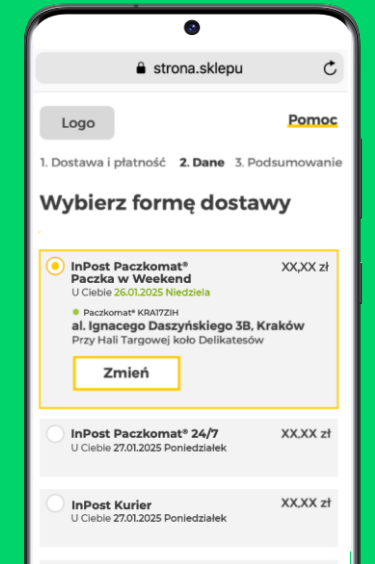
strona.sklepu

Logo

Pomoc

1. Dostawa i płatność 2. Dane 3. Podsumowanie

Wybierz formę dostawy

InPost Paczkomat® Paczka w Weekend
U Ciebie 26.01.2025 Niedziela

XX,XX zł

Paczkomat® KRA17ZIH
al. Ignacego Daszyńskiego 3B, Kraków
Przy Hali Targowej koło Delikatesów

Zmień

InPost Paczkomat® 24/7
U Ciebie 27.01.2025 Poniedziałek

XX,XX zł

InPost Kurier
U Ciebie 27.01.2025 Poniedziałek

XX,XX zł